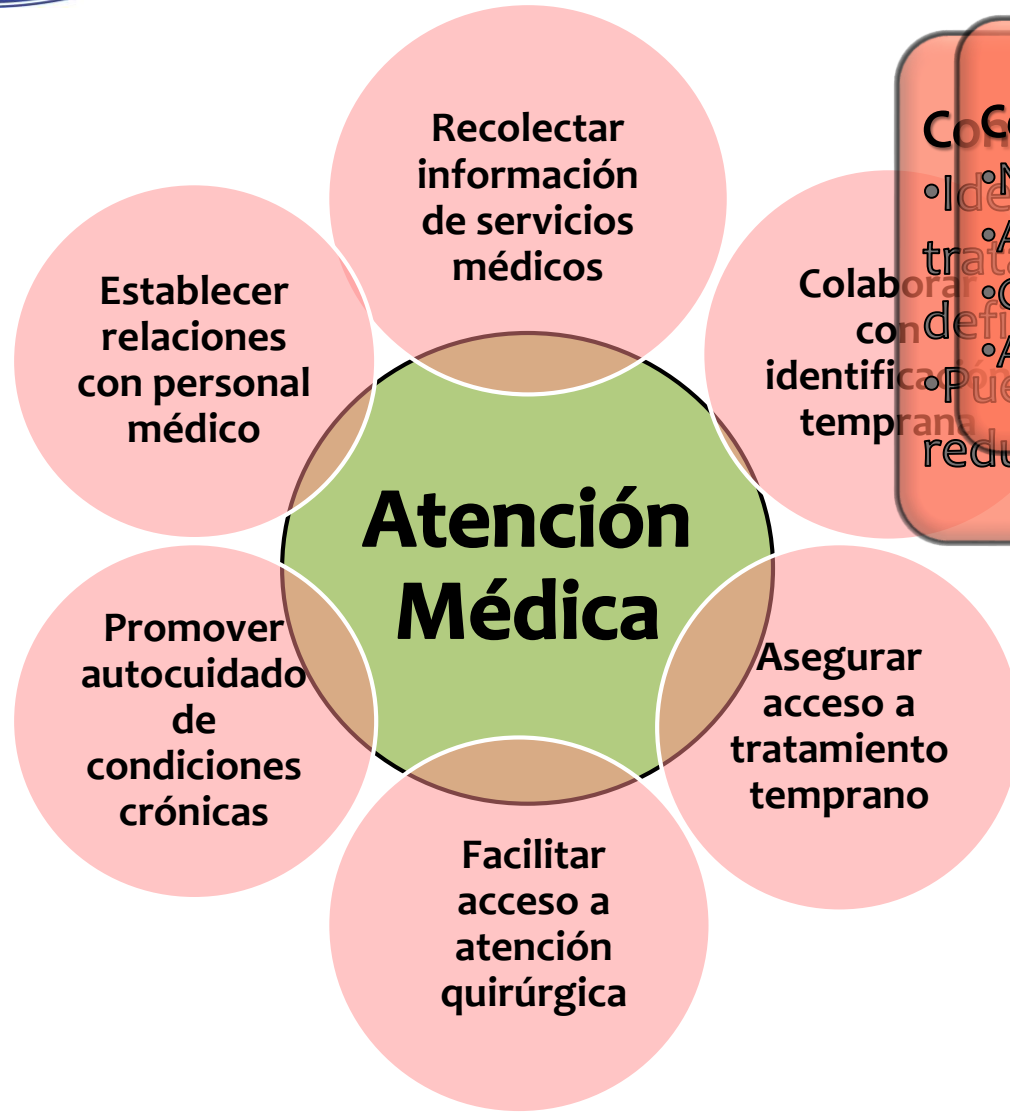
Recolectar información de servicios médicos

Establecer relaciones con personal médico

Colab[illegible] co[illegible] identific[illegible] tempr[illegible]

Atención Médica

Promover autocuidado de condiciones crónicas

Asegurar acceso a tratamiento temprano

Facilitar acceso a atención quirúrgica

Co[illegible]
•Id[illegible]
tra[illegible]
de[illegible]
•Pu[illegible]
redu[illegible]

C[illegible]
•N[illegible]
•A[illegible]
•C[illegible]
•A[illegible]